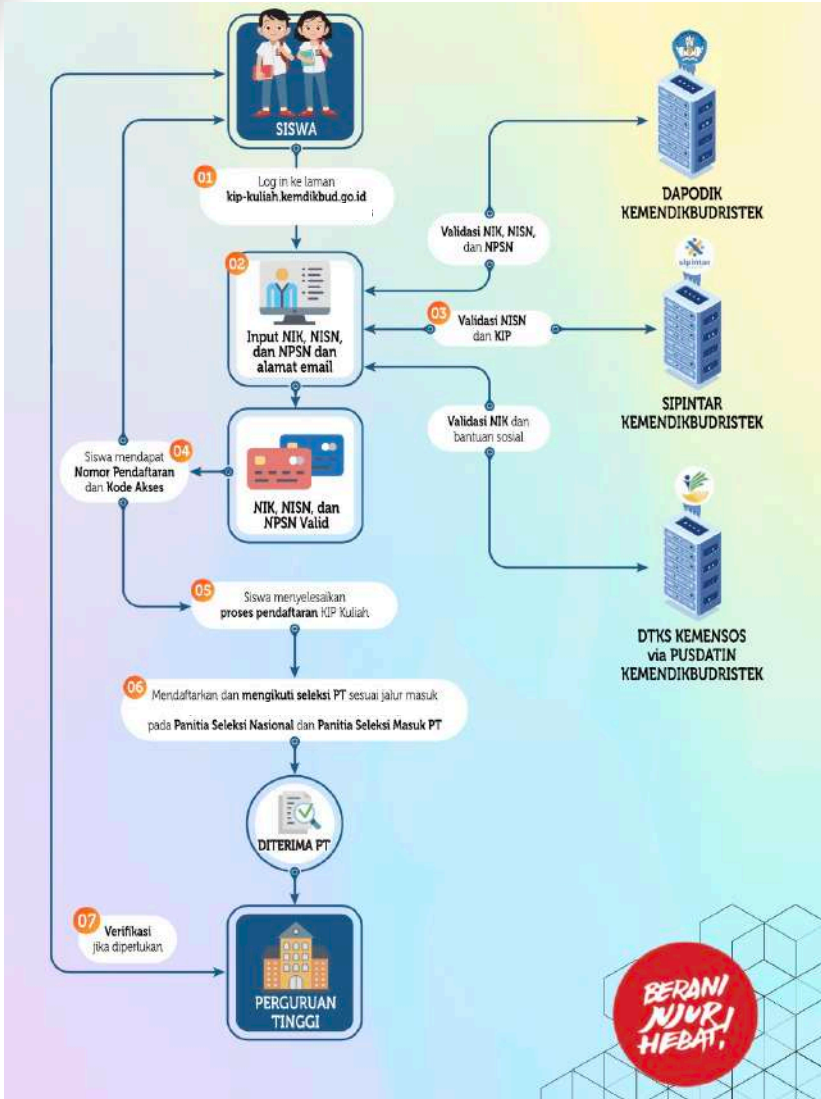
SISWA

01 Log in ke laman kip-kuliah.kemdikbud.go.id

Validasi NIK, NISN, dan NPSN

DAPODIK KEMENDIKBUDRISTEK

02 Input NIK, NISN, dan NPSN dan alamat email

03 Validasi NISN dan KIP

sipintar

SIPINTAR KEMENDIKBUDRISTEK

Validasi NIK dan bantuan sosial

Siswa mendapat Nomor Pendaftaran dan Kode Akses 04

NIK, NISN, dan NPSN Valid

DTKS KEMENSOS via PUSDATIN KEMENDIKBUDRISTEK

05 Siswa menyelesaikan proses pendaftaran KIP Kuliah

06 Mendaftarkan dan mengikuti seleksi PT sesuai jalur masuk pada Panitia Seleksi Nasional dan Panitia Seleksi Masuk PT

DITERIMA PT

07 Verifikasi jika diperlukan

PERGURUAN TINGGI

BERANI JUJUR HEBAT!